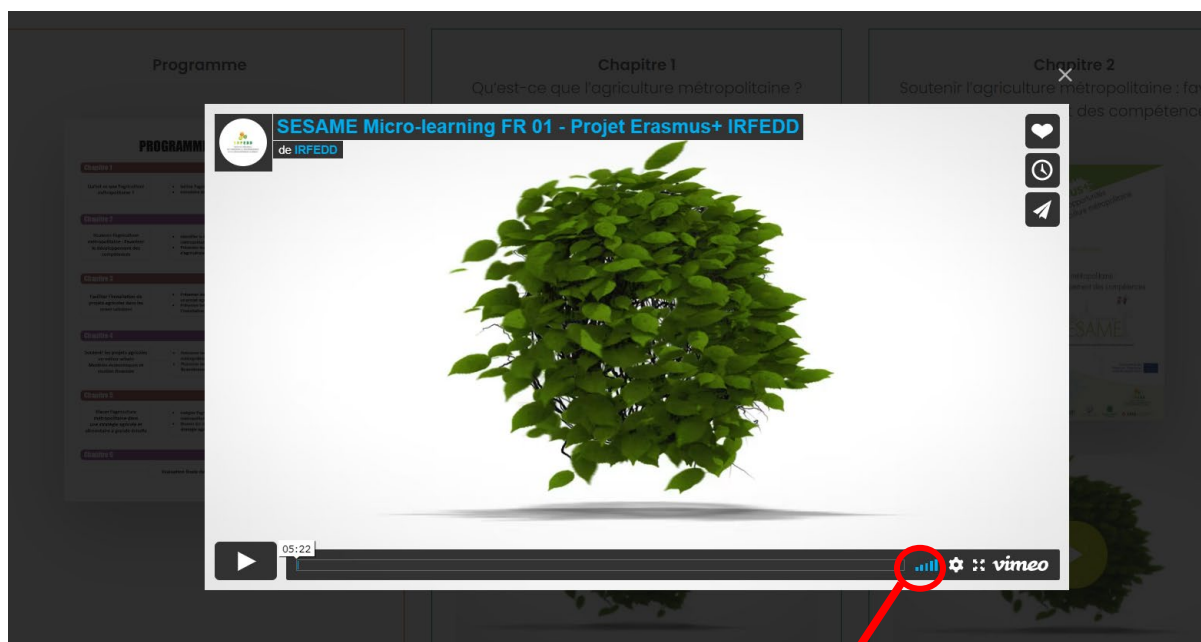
Programme

Chapitre 1
Qu'est-ce que l'agriculture métropolitaine ?

Chapitre 2
Soutenir l'agriculture métropolitaine : fa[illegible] des compétenc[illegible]

×

PROGRAMM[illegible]

SESAME Micro-learning FR 01 - Projet Erasmus+ IRFEDD
de IRFEDD

05:22

vimeo